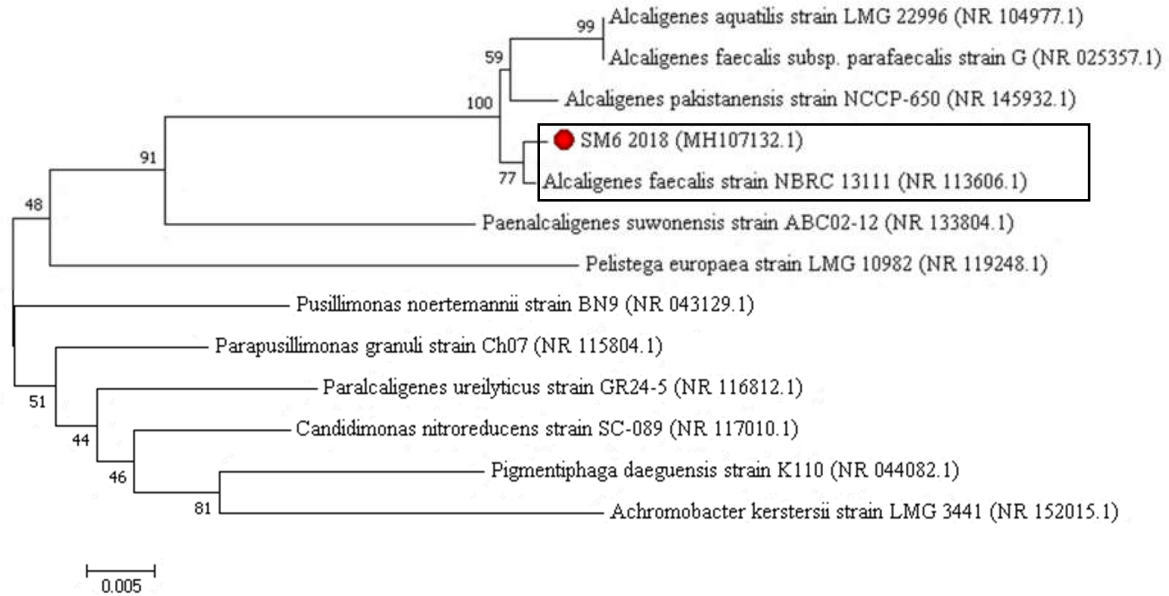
99 Alcaligenes aquatilis strain LMG 22996 (NR 104977.1)

Alcaligenes faecalis subsp. parafaecalis strain G (NR 025357.1)

59

100 Alcaligenes pakistanensis strain NCCP-650 (NR 145932.1)

SM6 2018 (MH107132.1)

91

77 Alcaligenes faecalis strain NBRC 13111 (NR 113606.1)

48

Paenalcaligenes suwonensis strain ABC02-12 (NR 133804.1)

Pelistega europaea strain LMG 10982 (NR 119248.1)

Pusillimonas noertemannii strain BN9 (NR 043129.1)

Parapusillimonas granuli strain Ch07 (NR 115804.1)

51

Paralcaligenes ureilyticus strain GR24-5 (NR 116812.1)

44

Candidimonas nitroreducens strain SC-089 (NR 117010.1)

46

Pigmentiphaga daeguensis strain K110 (NR 044082.1)

81

Achromobacter kerstersii strain LMG 3441 (NR 152015.1)

0.005